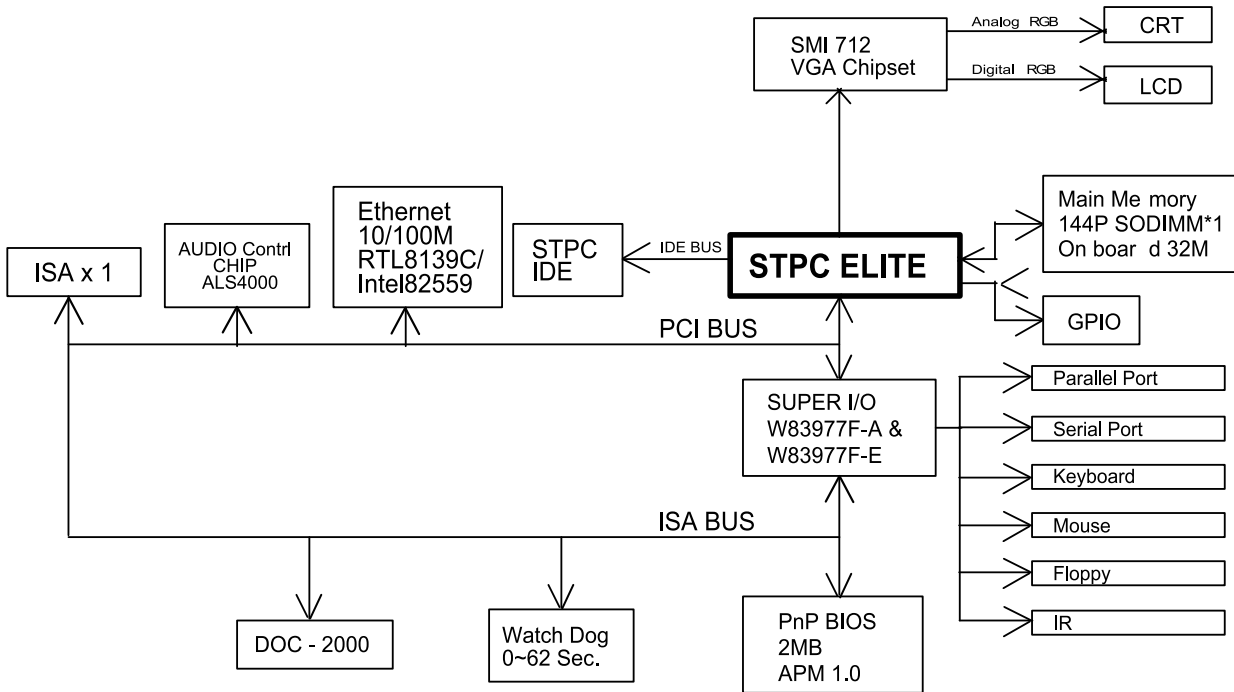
SMI 712
VGA Chipset

Analog RGB

CRT

Digital RGB

LCD

Main Me mory
144P SODIMM*1
On boar d 32M

Ethernet
10/100M
RTL8139C/
Intel82559

AUDIO Contrl
CHIP
ALS4000

ISA x 1

STPC
IDE

IDE BUS

STPC ELITE

GPIO

PCI BUS

SUPER I/O
W83977F-A &
W83977F-E

Parallel Port

Serial Port

Keyboard

Mouse

Floppy

IR

ISA BUS

DOC - 2000

Watch Dog
0~62 Sec.

PnP BIOS
2MB
APM 1.0